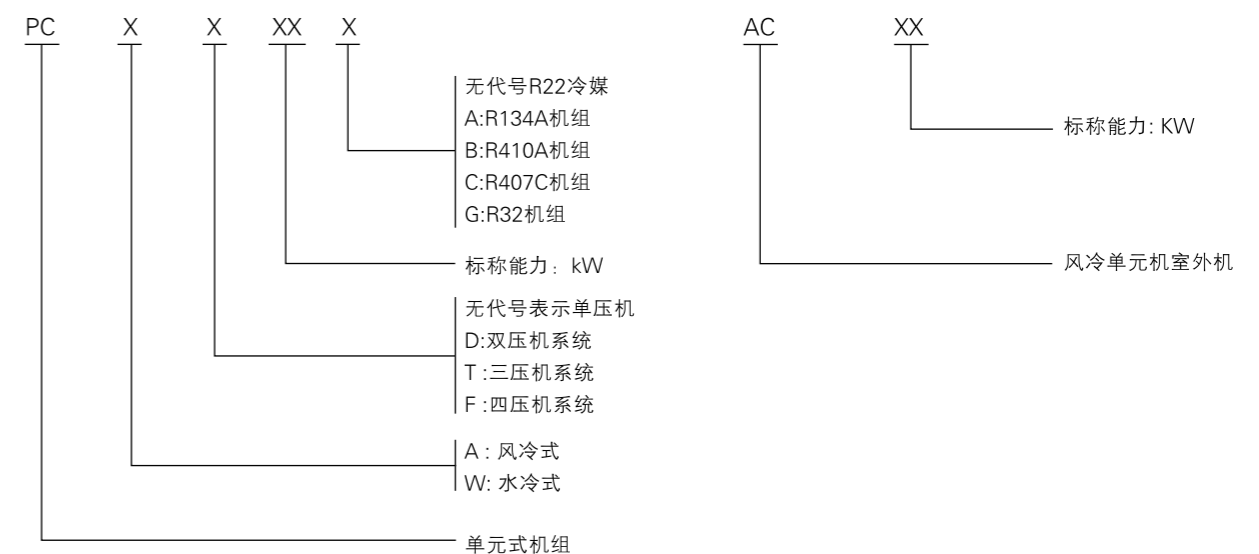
PC X X XX X

无代号R22冷媒
A:R134A机组
B:R410A机组
C:R407C机组
G:R32机组

标称能力：kW

无代号表示单压机
D:双压机系统
T:三压机系统
F:四压机系统

A : 风冷式
W: 水冷式

单元式机组

AC XX

标称能力: KW

风冷单元机室外机